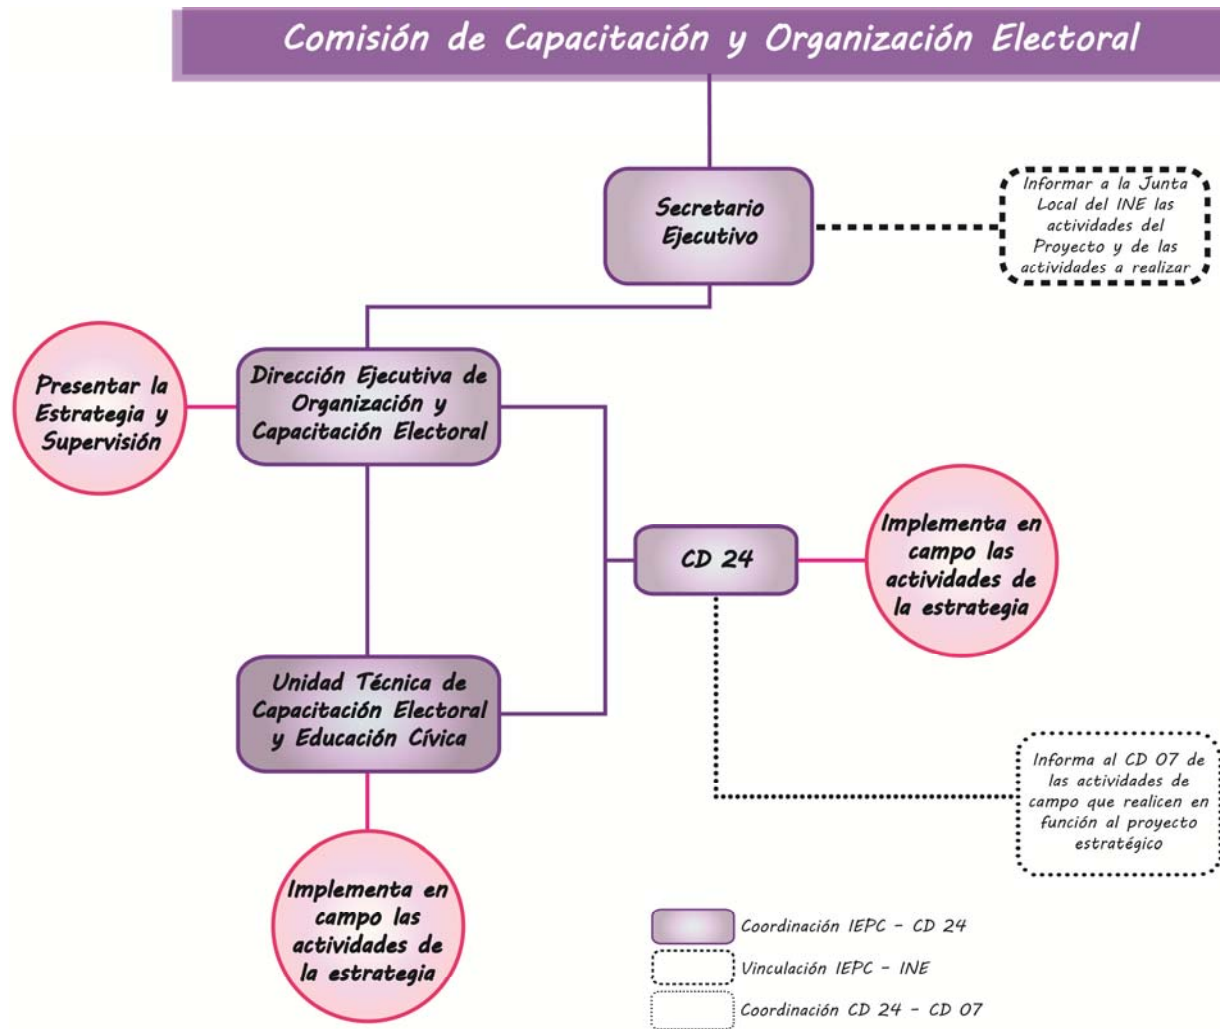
Comisión de Capacitación y Organización Electoral

Secretario Ejecutivo

Informar a la Junta Local del INE las actividades del Proyecto y de las actividades a realizar

Presentar la Estrategia y Supervisión

Dirección Ejecutiva de Organización y Capacitación Electoral

CD 24

Implementa en campo las actividades de la estrategia

Unidad Técnica de Capacitación Electoral y Educación Cívica

Informa al CD 07 de las actividades de campo que realicen en función al proyecto estratégico

Implementa en campo las actividades de la estrategia

Coordinación IEPC - CD 24

Vinculación IEPC - INE

Coordinación CD 24 - CD 07